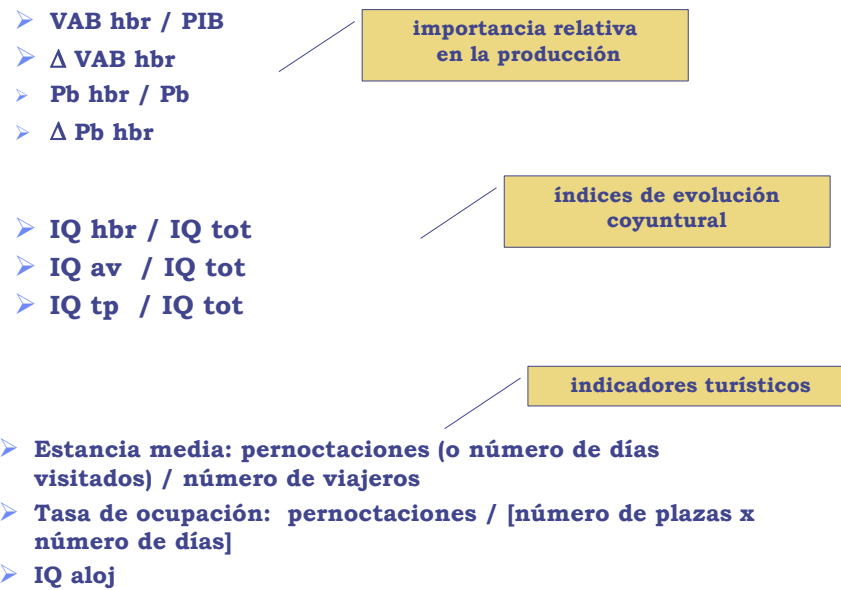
- VAB hbr / PIB
- $\Delta$ VAB hbr
- Pb hbr / Pb
- $\Delta$ Pb hbr

importancia relativa en la producción

- IQ hbr / IQ tot
- IQ av / IQ tot
- IQ tp / IQ tot

índices de evolución coyuntural

indicadores turísticos

- Estancia media: pernoctaciones (o número de días visitados) / número de viajeros
- Tasa de ocupación: pernoctaciones / [número de plazas x número de días]
- IQ aloj